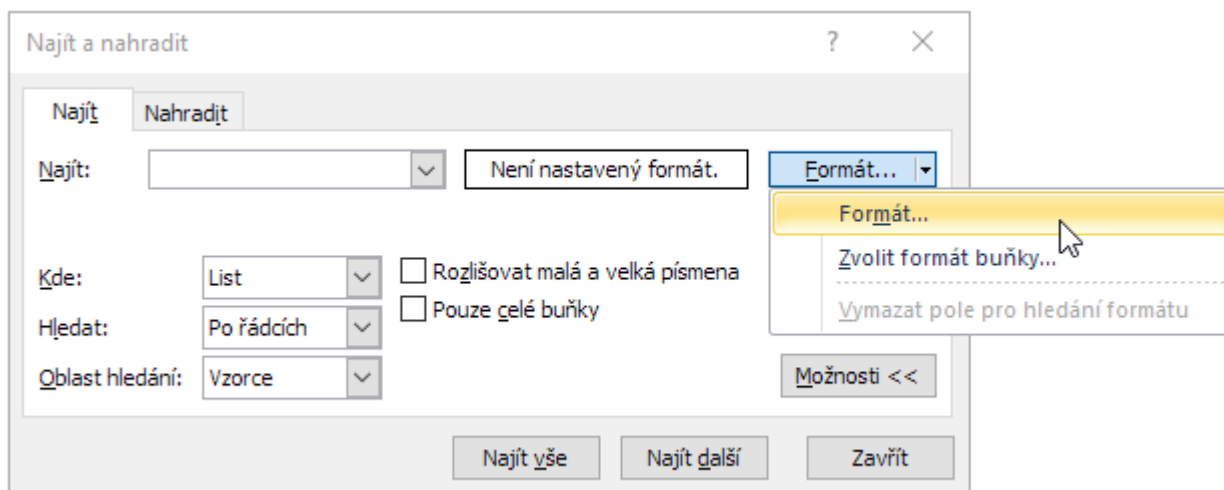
Najít a nahradit

?

Najít

Nahradit

Najít:

Není nastavený formát.

Formát...

Formát...

Zvolit formát buňky...

Vymazat pole pro hledání formátu

Kde:

List

Rozlišovat malá a velká písmena

Hledat:

Po řádcích

Pouze celé buňky

Oblast hledání:

Vzorce

Možnosti <<

Najít vše

Najít další

Zavřít